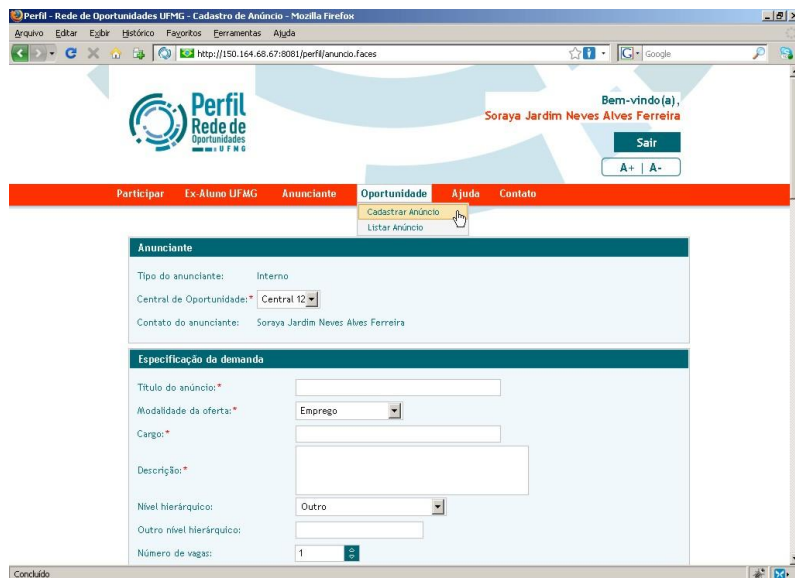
Perfil - Rede de Oportunidades UFMG - Cadastro de Anúncio - Mozilla Firefox

Arquivo Editar Exibir Histórico Favoritos Ferramentas Ajuda

http://150.164.68.67:8081/perfil/anuncio.faces

Google

Perfil Rede de Oportunidades UFMG

Bem-vindo(a), Soraya Jardim Neves Alves Ferreira

Sair

A+ | A-

Participar Ex-Aluno UFMG Anunciante Oportunidade Ajuda Contato

Cadastrar Anúncio

Listar Anúncio

Anunciante

Tipo do anunciante: Interno

Central de Oportunidade:* Central 12

Contato do anunciante: Soraya Jardim Neves Alves Ferreira

Especificação da demanda

Título do anúncio:*

Modalidade da oferta:* Emprego

Cargo:*

Descrição:*

Nível hierárquico: Outro

Outro nível hierárquico:

Número de vagas: 1

Concluído